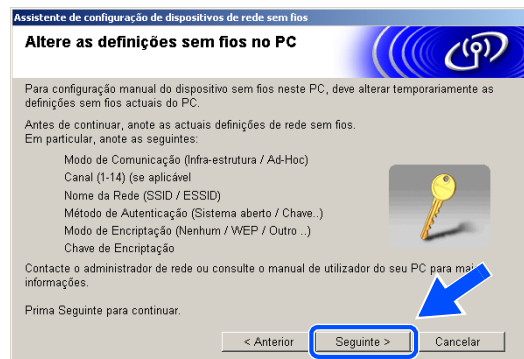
Assistente de configuração de dispositivos de rede sem fios

Altere as definições sem fios no PC

Para configuração manual do dispositivo sem fios neste PC, deve alterar temporariamente as definições sem fios actuais do PC.

Antes de continuar, anote as actuais definições de rede sem fios.
Em particular, anote as seguintes:

Modo de Comunicação (Infra-estrutura / Ad-Hoc)
Canal (1-14) (se aplicável
Nome da Rede (SSID / ESSID)
Método de Autenticação (Sistema aberto / Chave..)
Modo de Encriptação (Nenhum / WEP / Outro ..)
Chave de Encriptação

Contacte o administrador de rede ou consulte o manual de utilizador do seu PC para mais informações.

Prima Seguinte para continuar.

< Anterior
Seguinte >
Cancelar